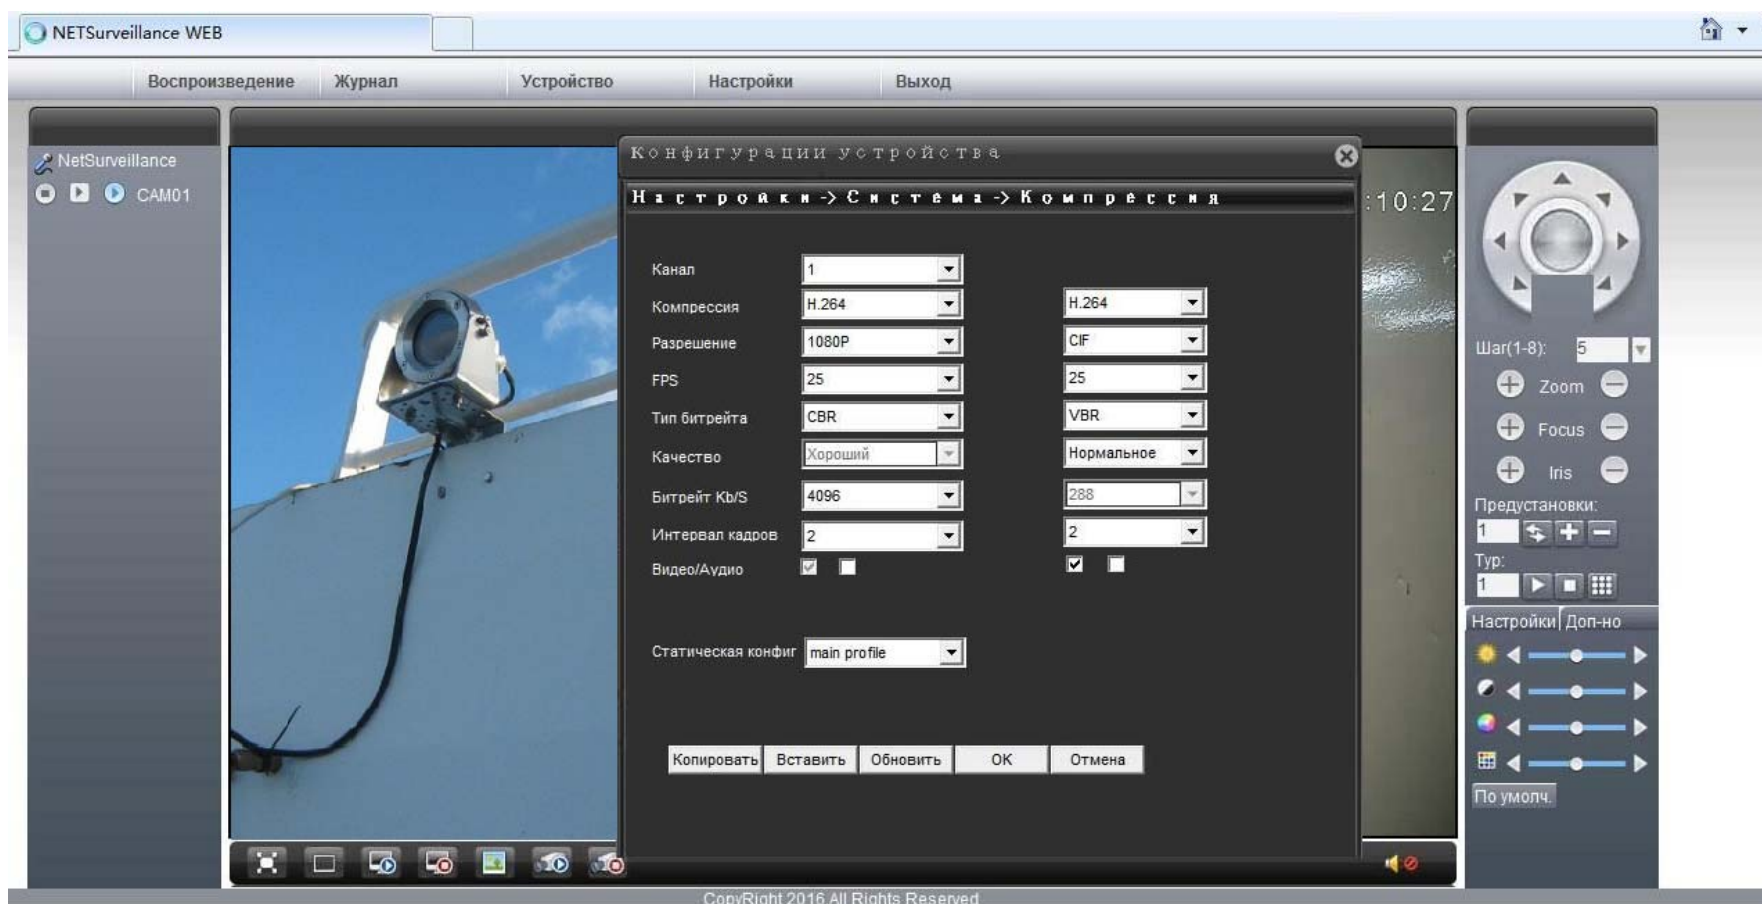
NETSurveillance WEB

Воспроизведение Журнал Устройство Настройки Выход

NetSurveillance
CAM01

Конфигурации устройства

Настройки->Система->Компрессия

:10:27

| | | |
|---|---|---|
| Канал | 1 | |
| Компрессия | H.264 | H.264 |
| Разрешение | 1080P | CIF |
| FPS | 25 | 25 |
| Тип битрейта | CBR | VBR |
| Качество | Хороший | Нормальное |
| Битрейт Kb/S | 4096 | 288 |
| Интервал кадров | 2 | 2 |
| Видео/Аудио | | |

Статическая конфиг main profile

Копировать Вставить Обновить OK Отмена

Шаг(1-8): 5
Zoom
Focus
Iris
Предустановки:
1
Тур:
1
Настройки Доп-но
По умолч.

CopyRight 2016 All Rights Reserved